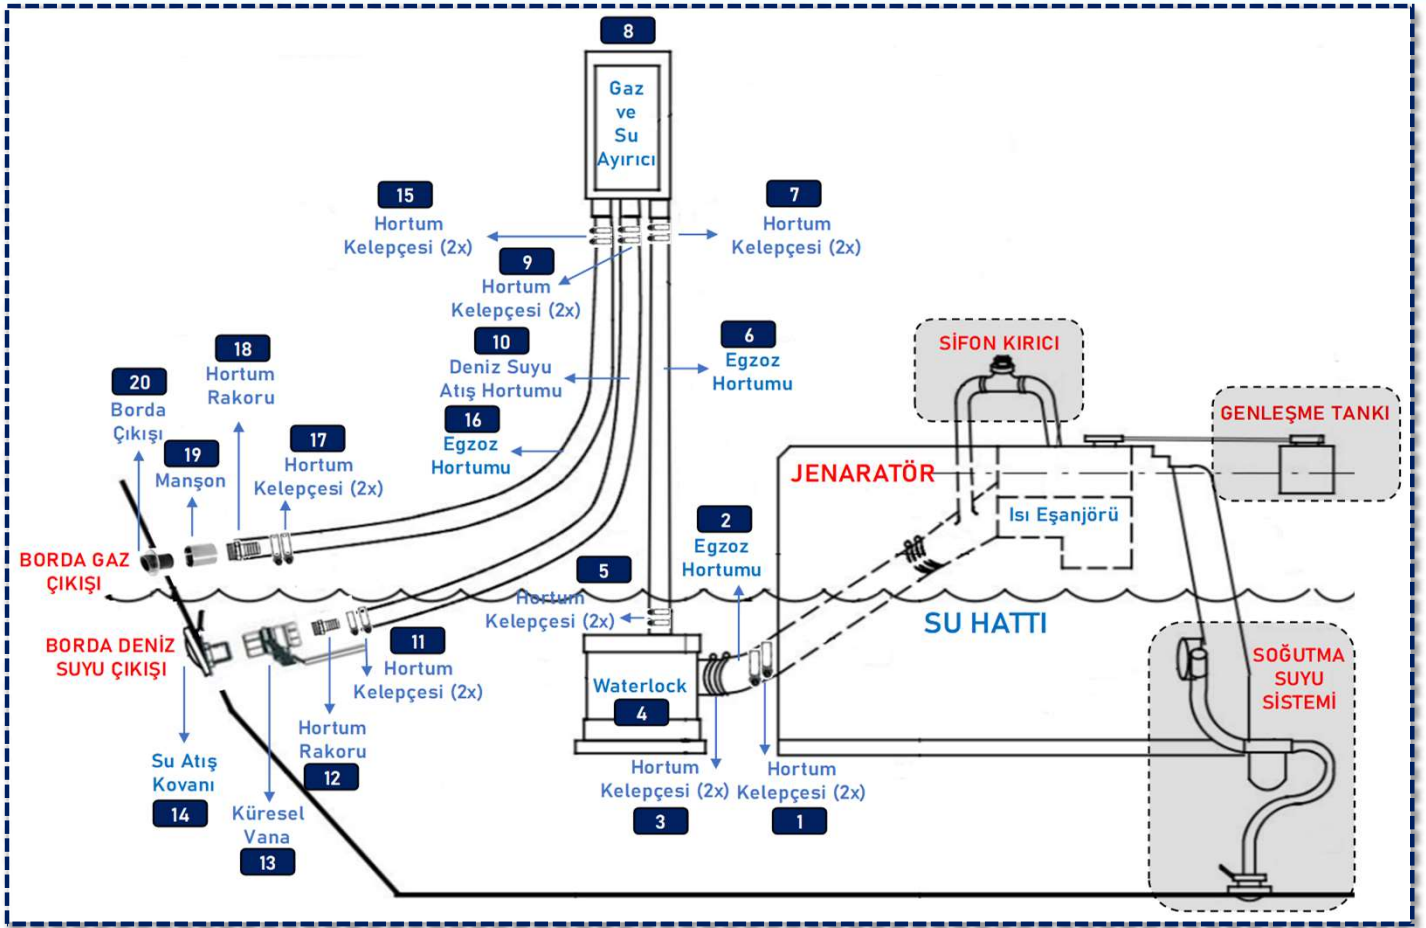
8
Gaz ve Su Ayırıcı

15
Hortum Kelepçesi (2x)

7
Hortum Kelepçesi (2x)

9
Hortum Kelepçesi (2x)

10
Deniz Suyu Atış Hortumu

6
Egzoz Hortumu

18
Hortum Rakoru

20
Borda Çıkışı

16
Egzoz Hortumu

SİFON KIRICI

GENLEŞME TANKI

19
Manşon

17
Hortum Kelepçesi (2x)

JENARATÖR

Isı Eşanjörü

BORDA GAZ ÇIKIŞI

2
Egzoz Hortumu

5
Hortum Kelepçesi (2x)

SU HATTI

BORDA DENİZ SUYU ÇIKIŞI

11
Hortum Kelepçesi (2x)

Waterlock
4

SOĞUTMA SUYU SİSTEMİ

Hortum Rakoru
12

Su Atış Kovanı
14

Küresel Vana
13

Hortum Kelepçesi (2x)
3

Hortum Kelepçesi (2x)
1